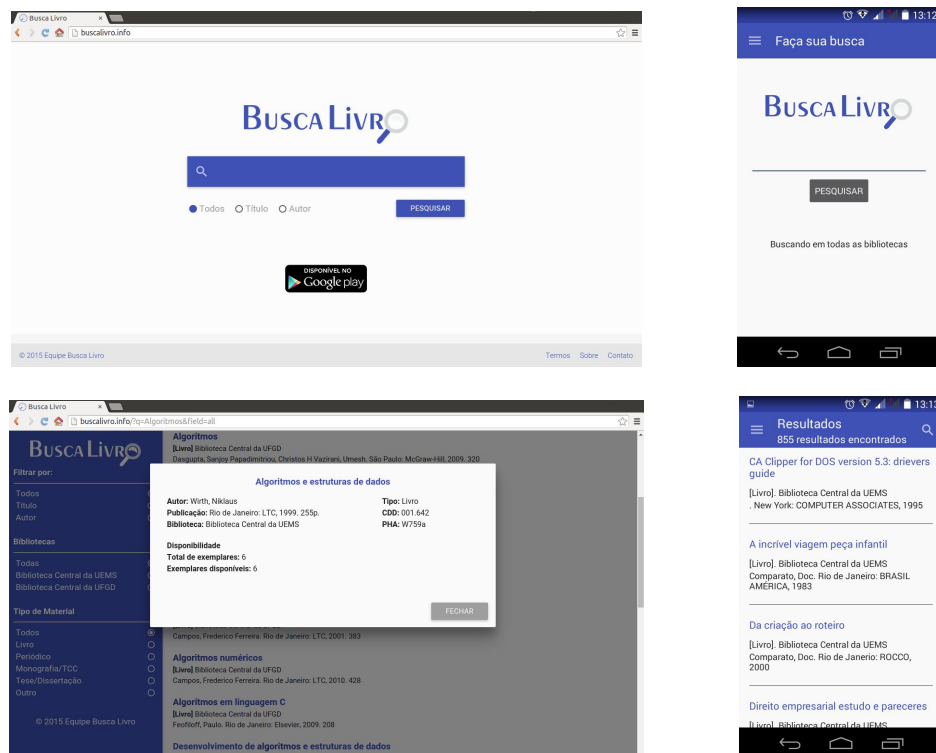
Busca Livro
buscalivro.info

BUSCA LIVRO

Todos Título Autor
PESQUISAR

DISPONÍVEL NO
Google play

© 2015 Equipe Busca Livro
Termos Sobre Contato

13:12
Faça sua busca

BUSCA LIVRO

PESQUISAR

Buscando em todas as bibliotecas

Busca Livro
buscalivro.info/?q=Algoritmos&field=all

BUSCA LIVRO
Filtrar por:
Todos
Título
Autor
Bibliotecas
Todas
Biblioteca Central da UEMS
Biblioteca Central da UFGD
Tipo de Material
Todos
Livro
Periódico
Monografia/TCC
Tese/Dissertação
Outro
© 2015 Equipe Busca Livro

Algoritmos
[Livro] Biblioteca Central da UFGD
Dasgupta, Sanjoy Papadimitriou, Christos H Vazirani, Umesh. São Paulo: McGraw-Hill, 2009. 320

Algoritmos e estruturas de dados
Autor: Wirth, Niklaus
Publicação: Rio de Janeiro: LTC, 1999. 255p.
Biblioteca: Biblioteca Central da UEMS
Tipo: Livro
CDD: 001.642
PHA: W759a
Disponibilidade
Total de exemplares: 6
Exemplares disponíveis: 6
FECHAR

Campos, Frederico Ferreira. Rio de Janeiro: LTC, 2001. 383
Algoritmos numéricos
[Livro] Biblioteca Central da UFGD
Campos, Frederico Ferreira. Rio de Janeiro: LTC, 2010. 428
Algoritmos em linguagem C
[Livro] Biblioteca Central da UFGD
Feofiloff, Paulo. Rio de Janeiro: Elsevier, 2009. 208
Desenvolvimento de algoritmos e estruturas de dados

13:13
Resultados
855 resultados encontrados

CA Clipper for DOS version 5.3: drievers guide
[Livro]. Biblioteca Central da UEMS
. New York: COMPUTER ASSOCIATES, 1995

A incrivel viagem peça infantil
[Livro]. Biblioteca Central da UEMS
Comparato, Doc. Rio de Janeiro: BRASIL AMERICA, 1983

Da criação ao roteiro
[Livro]. Biblioteca Central da UEMS
Comparato, Doc. Rio de Janerio: ROCCO, 2000

Direito empresarial estudo e pareceres
[Livro]. Biblioteca Central da UEMS